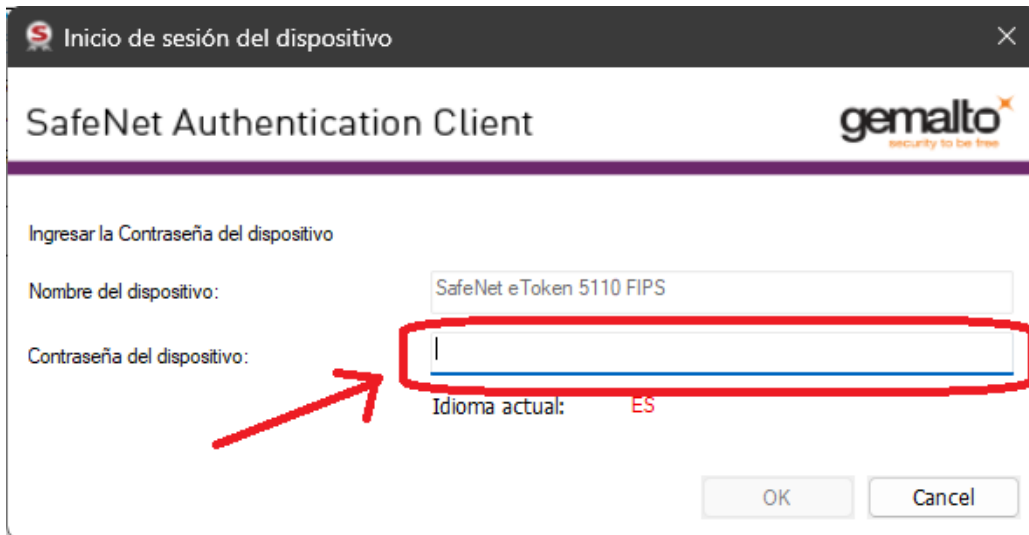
Inicio de sesión del dispositivo

SafeNet Authentication Client

gemalto
security to be free

Ingresar la Contraseña del dispositivo

Nombre del dispositivo: SafeNet eToken 5110 FIPS

Contraseña del dispositivo:

Idioma actual: ES

OK

Cancel